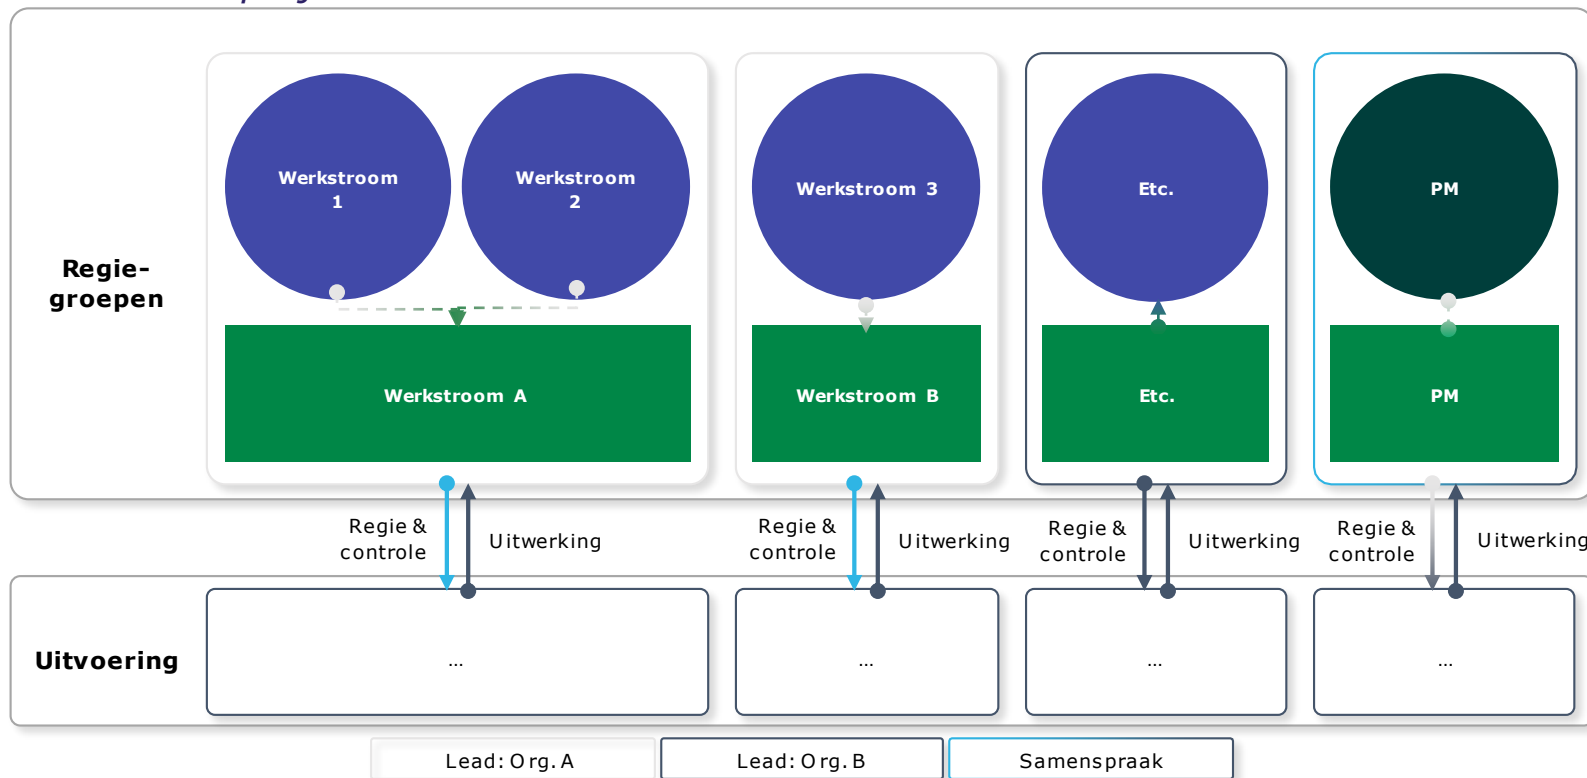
Regie-groepen

Werkstroom 1

Werkstroom 2

Werkstroom A

Werkstroom 3

Werkstroom B

Etc.

Etc.

PM

PM

Regie & controle

Uitwerking

Regie & controle

Uitwerking

Regie & controle

Uitwerking

Regie & controle

Uitwerking

Uitvoering

...

...

...

...

Lead: Org. A

Lead: Org. B

Samenspraak